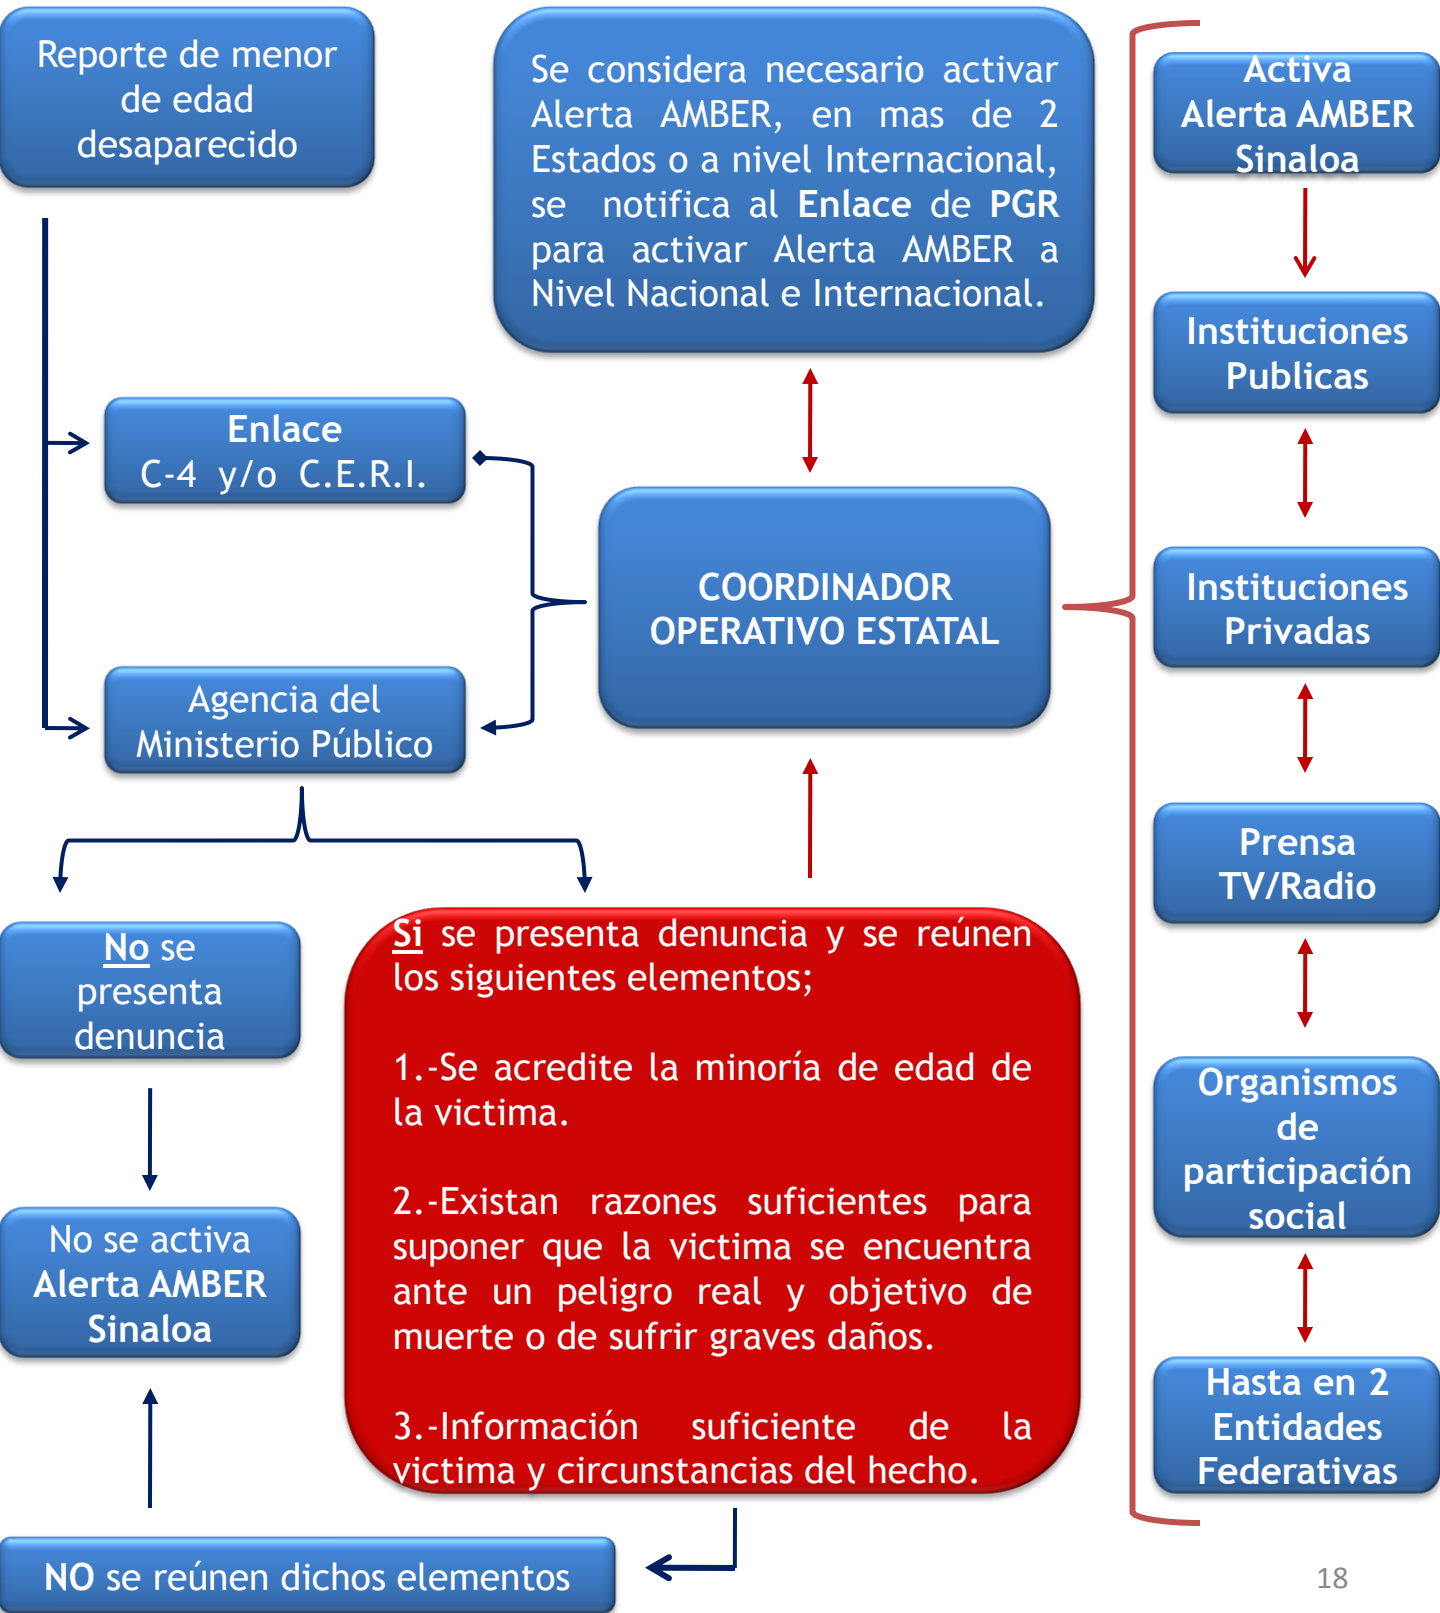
Reporte de menor de edad desaparecido

Se considera necesario activar Alerta AMBER, en mas de 2 Estados o a nivel Internacional, se notifica al Enlace de PGR para activar Alerta AMBER a Nivel Nacional e Internacional.

Activa Alerta AMBER Sinaloa

Instituciones Publicas

Enlace C-4 y/o C.E.R.I.

COORDINADOR OPERATIVO ESTATAL

Instituciones Privadas

Agencia del Ministerio Público

Prensa TV/Radio

No se presenta denuncia

Si se presenta denuncia y se reúnen los siguientes elementos;

1.-Se acredite la minoría de edad de la victima.

2.-Existan razones suficientes para suponer que la victima se encuentra ante un peligro real y objetivo de muerte o de sufrir graves daños.

3.-Información suficiente de la victima y circunstancias del hecho.

Organismos de participación social

No se activa Alerta AMBER Sinaloa

Hasta en 2 Entidades Federativas

NO se reúnen dichos elementos

18